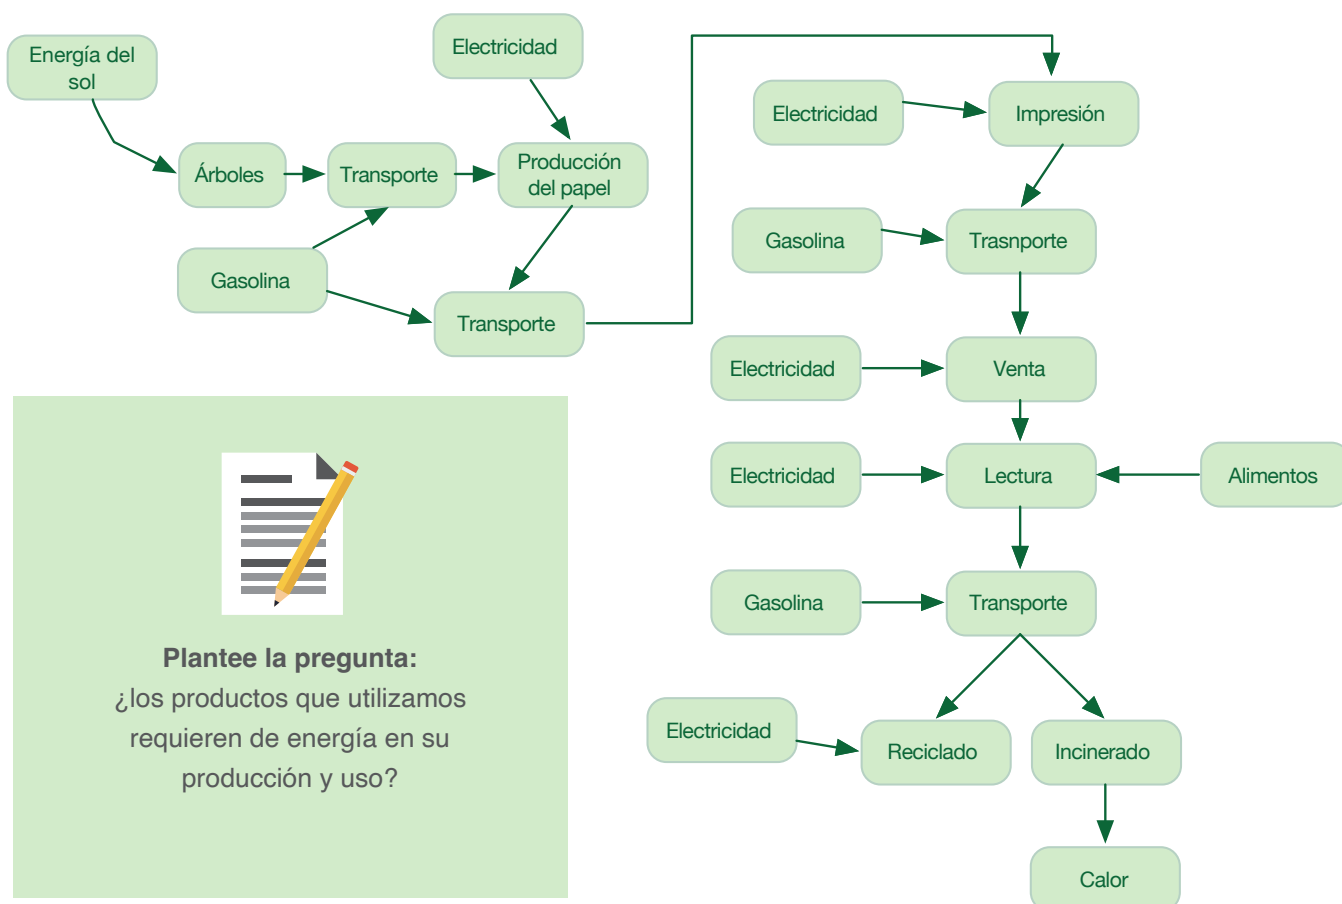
Energía del sol

Electricidad

Árboles

Transporte

Producción del papel

Gasolina

Transporte

Electricidad

Impresión

Gasolina

Trasnporte

Electricidad

Venta

Electricidad

Lectura

Alimentos

Gasolina

Transporte

Electricidad

Reciclado

Incinerado

Calor

**Plantee la pregunta:**
¿los productos que utilizamos requieren de energía en su producción y uso?